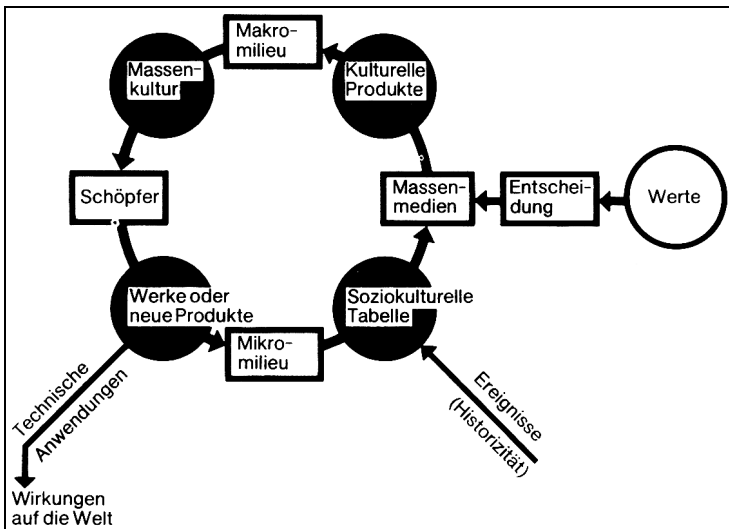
Makromilieu

Massenkultur

Kulturelle Produkte

Schöpfer

Massenmedien

Entscheidung

Werte

Werke oder neue Produkte

Soziokulturelle Tabelle

Mikromilieu

Technische Anwendungen

Ereignisse (Historizität)

Wirkungen auf die Welt